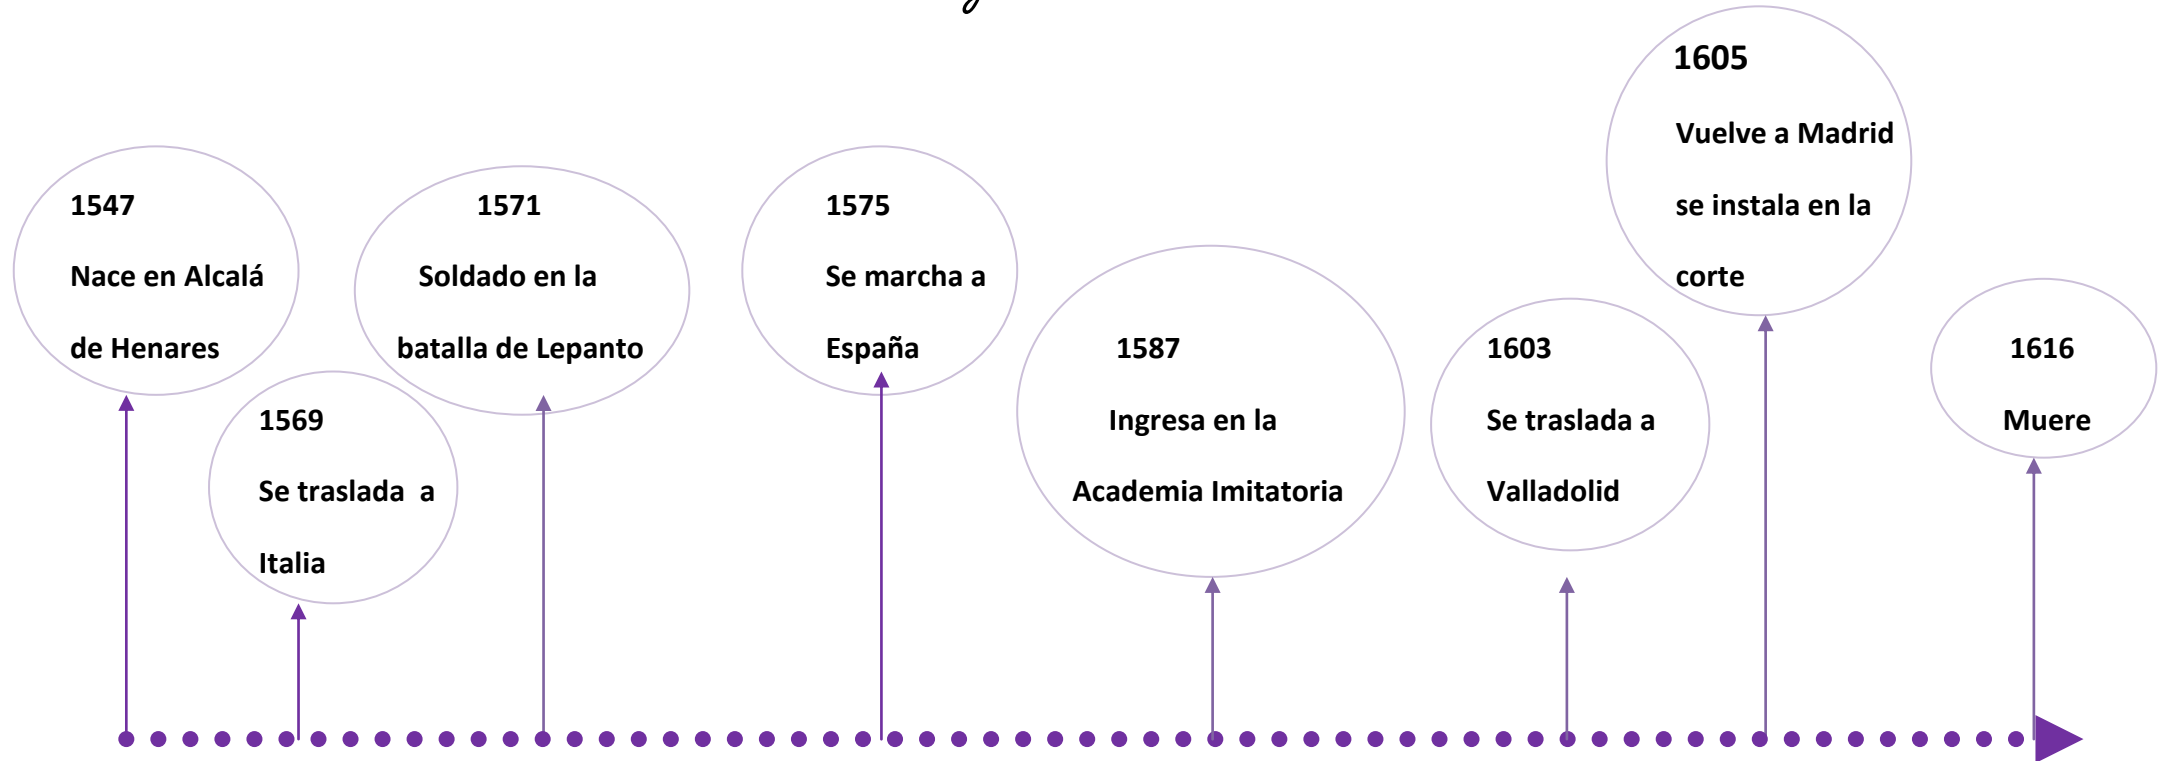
1547

Nace en Alcalá de Henares

1569

Se traslada a Italia

1571

Soldado en la batalla de Lepanto

1575

Se marcha a España

1587

Ingresa en la Academia Imitatoria

1603

Se traslada a Valladolid

1605

Vuelve a Madrid se instala en la corte

1616

Muere